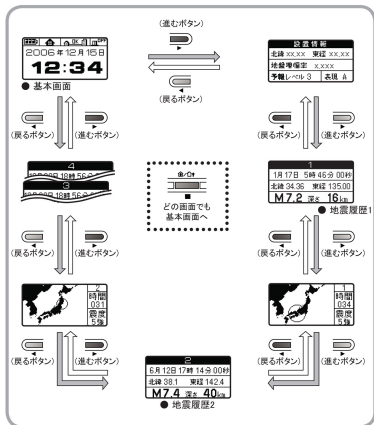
2006年12月15日
12:34
● 基本画面

(進むボタン)
(戻るボタン)

設置情報
北緯 XX.XX 東経 XX.XX
地盤増幅率 X.XXX
予報レベル 3 表現 A

(戻るボタン)
(進むボタン)
(戻るボタン)
(進むボタン)

4
18時56.0
3
18時56.0

どの画面でも
基本画面へ

1
1月17日 5時 46分 00秒
北緯 34.36 東経 135.00
M7.2 深さ 16km
● 地震履歴1

(戻るボタン)
(進むボタン)
(戻るボタン)
(進むボタン)

2
時間
031
震度
5強

1
時間
034
震度
5強

(戻るボタン)
(進むボタン)
(戻るボタン)
(進むボタン)

2
6月12日 17時 14分 00秒
北緯 38.1 東経 142.4
M7.4 深さ 40km
● 地震履歴2